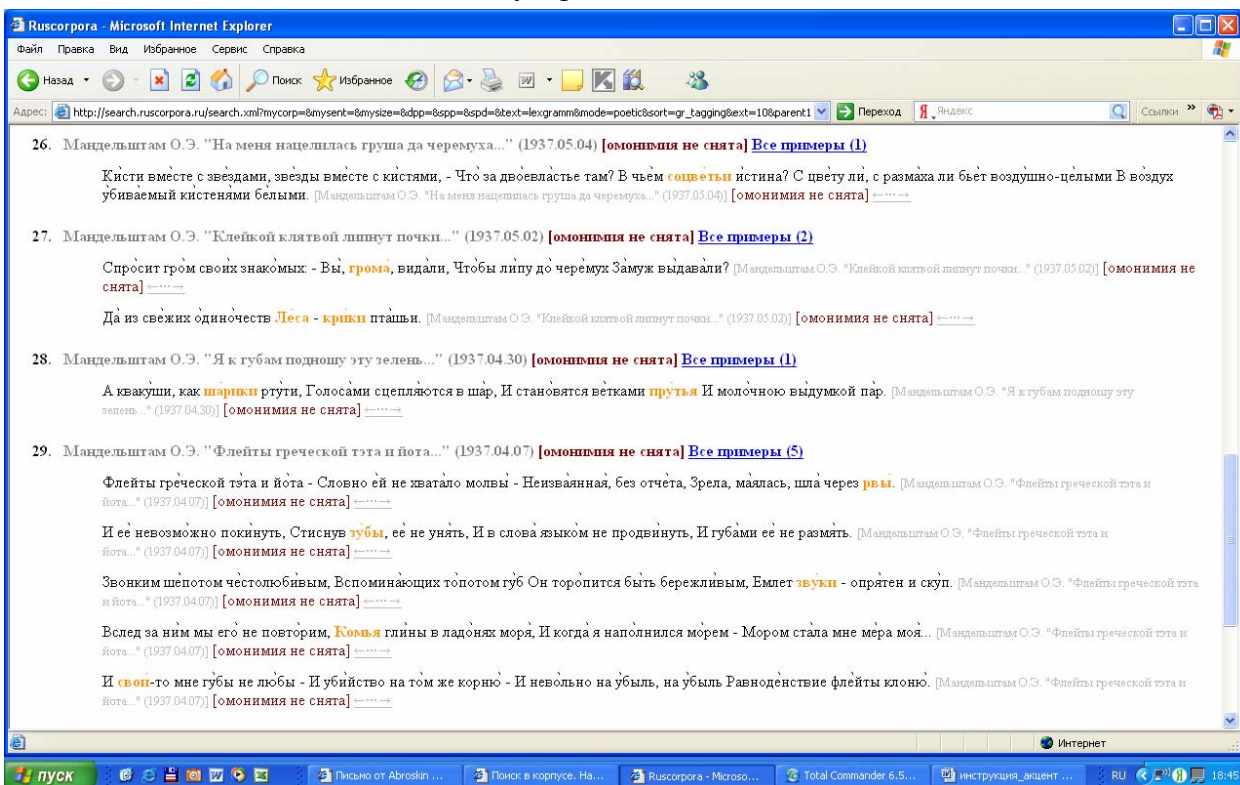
Ruscorpora - Microsoft Internet Explorer

Файл Правка Вид Избранное Сервис Справка

Назад Поиск Избранное

Адрес: http://search.ruscorpora.ru/search.xml?mycorp=&mysent=&mysize=&dpp=&spp=&spd=&text=lexgramm&mode=poetic&sort=gr_tagging&ext=10&parent1 Переход Яндекс Ссылки

26. Мандельштам О.Э. "На меня нацелилась груша да черемуха..." (1937.05.04) [омонимия не снята] Все примеры (1)

Кисти вместе с звездами, звезды вместе с кистями, - Что за двоевластье там? В чьем соцветьи истина? С цвету ли, с размаха ли бьет воздушно-целыми В воздух убиваемый кистенями белыми. [Мандельштам О.Э. "На меня нацелилась груша да черемуха..." (1937.05.04)] [омонимия не снята] ←…→

27. Мандельштам О.Э. "Клейкой клятвой липнут почки..." (1937.05.02) [омонимия не снята] Все примеры (2)

Спросит гром своих знакомых: - Вы, грома, видали, Чтобы липу до черемух Замуж выдавали? [Мандельштам О.Э. "Клейкой клятвой липнут почки..." (1937.05.02)] [омонимия не снята] ←…→

Да из свежих одиночеств Леса - крики пташьи. [Мандельштам О.Э. "Клейкой клятвой липнут почки..." (1937.05.02)] [омонимия не снята] ←…→

28. Мандельштам О.Э. "Я к губам подношу эту зелень..." (1937.04.30) [омонимия не снята] Все примеры (1)

А квакуши, как шарики ртути, Голосами сцепляются в шар, И становятся ветками прутья И молочною выдумкой пар. [Мандельштам О.Э. "Я к губам подношу эту зелень..." (1937.04.30)] [омонимия не снята] ←…→

29. Мандельштам О.Э. "Флейты греческой тэта и йота..." (1937.04.07) [омонимия не снята] Все примеры (5)

Флейты греческой тэта и йота - Словно ей не хватало молвы - Неизваянная, без отчета, Зрела, маялась, шла через рвы. [Мандельштам О.Э. "Флейты греческой тэта и йота..." (1937.04.07)] [омонимия не снята] ←…→

И ее невозможно покинуть, Стиснув зубы, ее не унять, И в слова языком не продвинуть, И губами ее не размять. [Мандельштам О.Э. "Флейты греческой тэта и йота..." (1937.04.07)] [омонимия не снята] ←…→

Звонким шепотом честолюбивым, Вспоминающих топотом губ Он торопится быть бережливым, Емлет звуки - опрятен и скуп. [Мандельштам О.Э. "Флейты греческой тэта и йота..." (1937.04.07)] [омонимия не снята] ←…→

Вслед за ним мы его не повторим, Комья глины в ладонях моря, И когда я наполнился морем - Мором стала мне мера моя... [Мандельштам О.Э. "Флейты греческой тэта и йота..." (1937.04.07)] [омонимия не снята] ←…→

И свои-то мне губы не любы - И убийство на том же корню - И невольно на убыль, на убыль Равноденствие флейты клоню. [Мандельштам О.Э. "Флейты греческой тэта и йота..." (1937.04.07)] [омонимия не снята] ←…→

Интернет

пуск | Письмо от Abroskin ... | Поиск в корпусе. На... | Ruscorpora - Microso... | Total Commander 6.5... | инструкция_акцент ... | RU 18:45